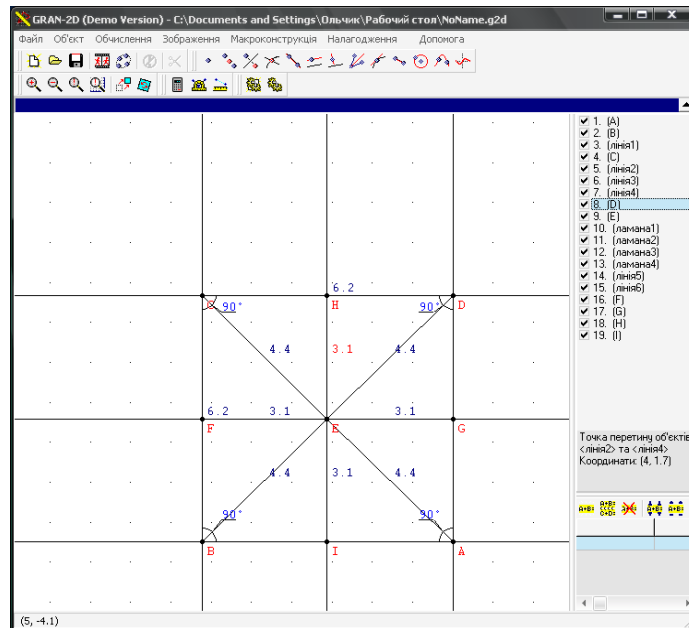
GRAN-2D (Demo Version) - C:\Documents and Settings\Ольчик\Рабочий стол\NoName.g2d

Файл Об'єкт Обчислення Зображення Макроконструкція Налагодження Допомога

1. (A)
2. (B)
3. (лінія1)
4. (C)
5. (лінія2)
6. (лінія3)
7. (лінія4)
8. (D)
9. (E)
10. (ламана1)
11. (ламана2)
12. (ламана3)
13. (ламана4)
14. (лінія5)
15. (лінія6)
16. (F)
17. (G)
18. (H)
19. (I)

6.2
C 90° H 90° D
4.4 3.1 4.4
6.2 3.1 3.1
F E G
4.4 3.1 4.4
90° 90°
B I A

Точка перетину об'єктів <лінія2> та <лінія4>
Координати: (4, 1.7)

(5, -4.1)